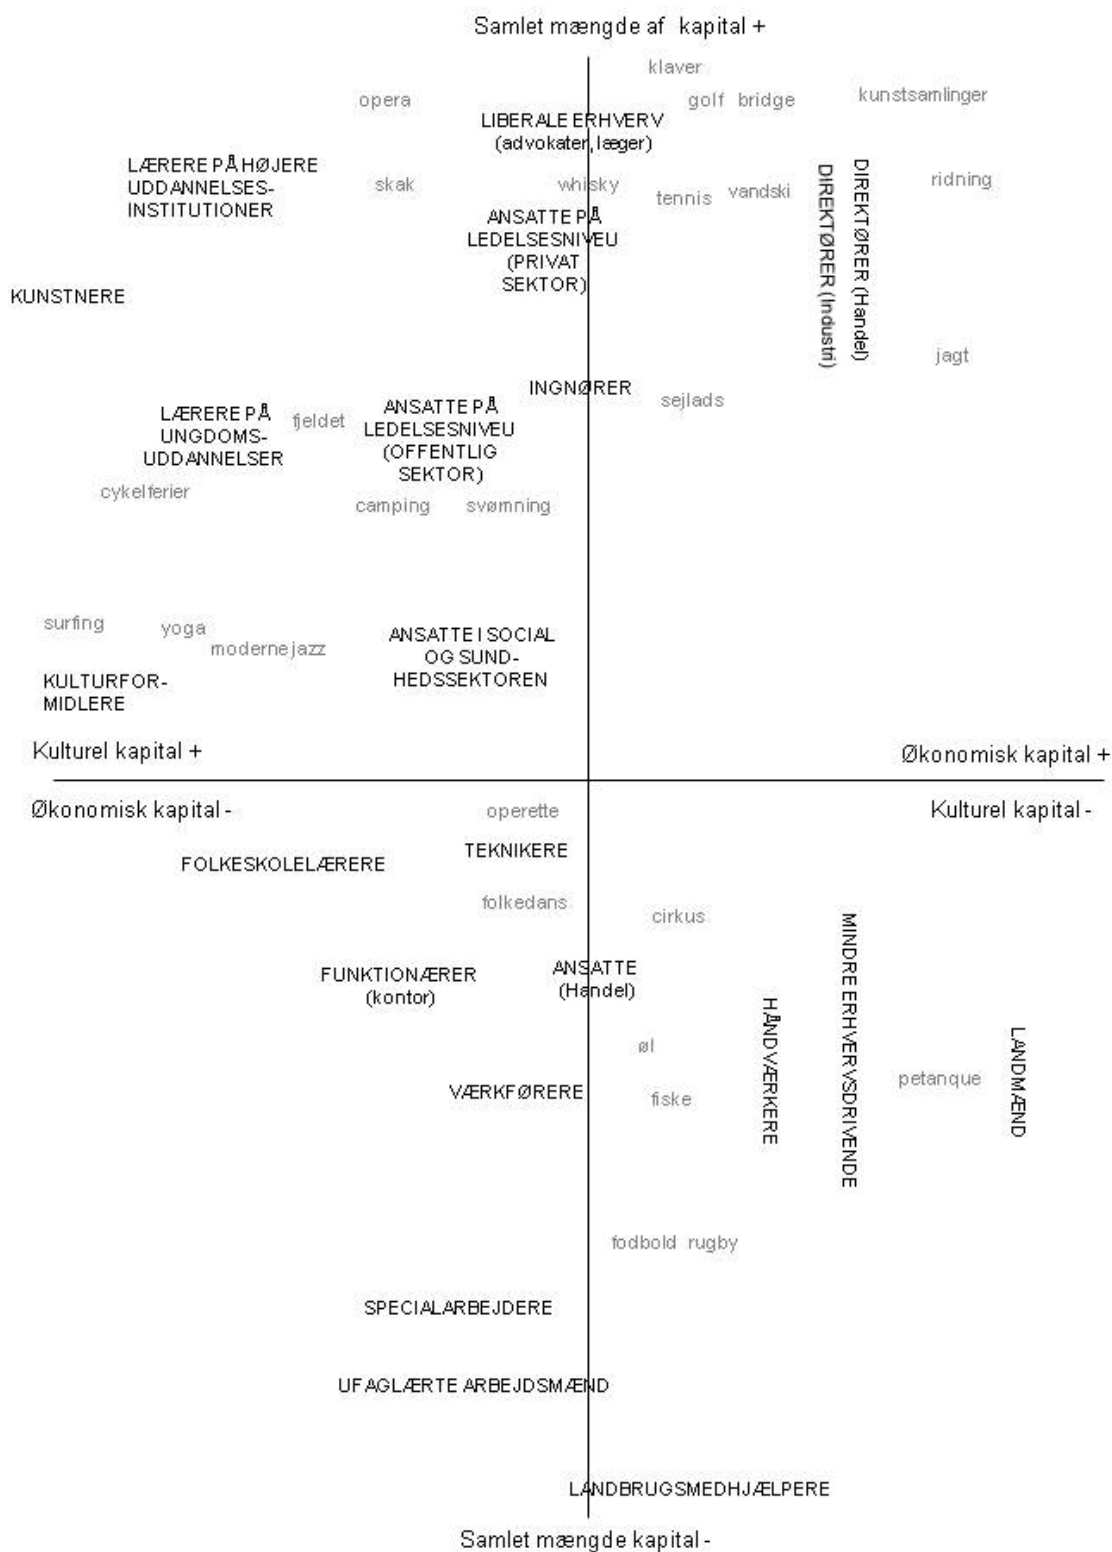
Samlet mængde af kapital +

klaver

opera

golf bridge

kunstsamlinger

LIBERALE ERHVERV (advokater, læger)

LÆRERE PÅ HØJERE UDDANNELSES-INSTITUTIONER

skak

whisky

tennis

vandski

DIREKTØRER (Industri)

DIREKTØRER (Handel)

ridning

ANSATTE PÅ LEDELSESNIVEU (PRIVAT SEKTOR)

KUNSTNERE

jagt

INGNØRER

sejlads

LÆRERE PÅ UNGDOMS-UDDANNELSER

fjeldet

ANSATTE PÅ LEDELSESNIVEU (OFFENTLIG SEKTOR)

cykelferier

camping

svømning

surfing

yoga

moderne jazz

ANSATTE I SOCIAL OG SUND-HEDSSEKTOREN

KULTURFOR-MIDLERE

Kulturel kapital +

Økonomisk kapital +

Økonomisk kapital -

operette

Kulturel kapital -

TEKNIKERE

FOLKESKOLELÆRERE

folkedans

cirkus

MINDRE ERHVERVSDRIVENDE

FUNKTIONÆRER (kontor)

ANSATTE (Handel)

HÅNDVÆRKERE

LANDMÆND

øl

petanque

VÆRKFØRERE

fiske

fodbold rugby

SPECIALARBEJDERE

UFAGLÆRTE ARBEJDSMÆND

LANDBRUGSMEDHJÆLPERE

Samlet mængde kapital -